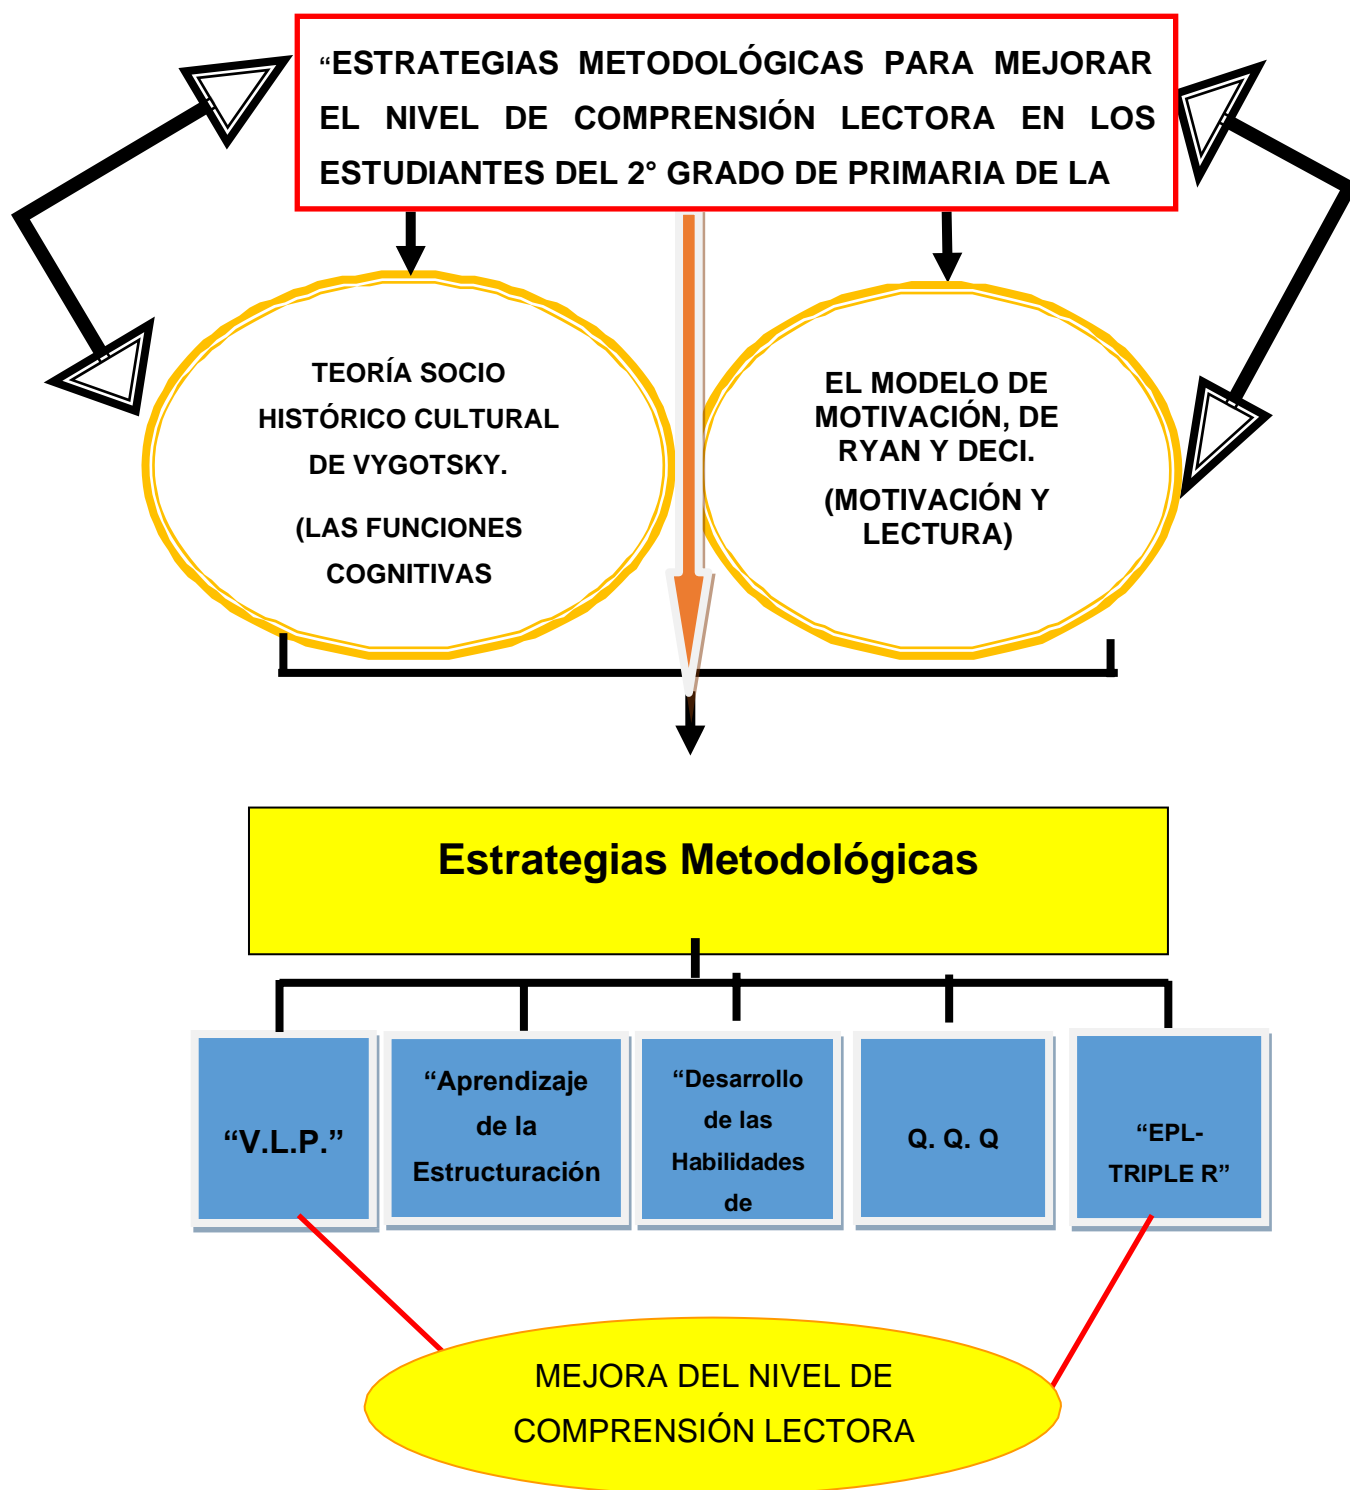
“ESTRATEGIAS METODOLÓGICAS PARA MEJORAR EL NIVEL DE COMPRENSIÓN LECTORA EN LOS ESTUDIANTES DEL 2° GRADO DE PRIMARIA DE LA

TEORÍA SOCIO HISTÓRICO CULTURAL DE VYGOTSKY.

(LAS FUNCIONES COGNITIVAS

EL MODELO DE MOTIVACIÓN, DE RYAN Y DECI.

(MOTIVACIÓN Y LECTURA)

Estrategias Metodológicas

“V.L.P.”

“Aprendizaje de la Estructuración

“Desarrollo de las Habilidades de

Q. Q. Q

“EPL-TRIPLE R”

MEJORA DEL NIVEL DE COMPRENSIÓN LECTORA